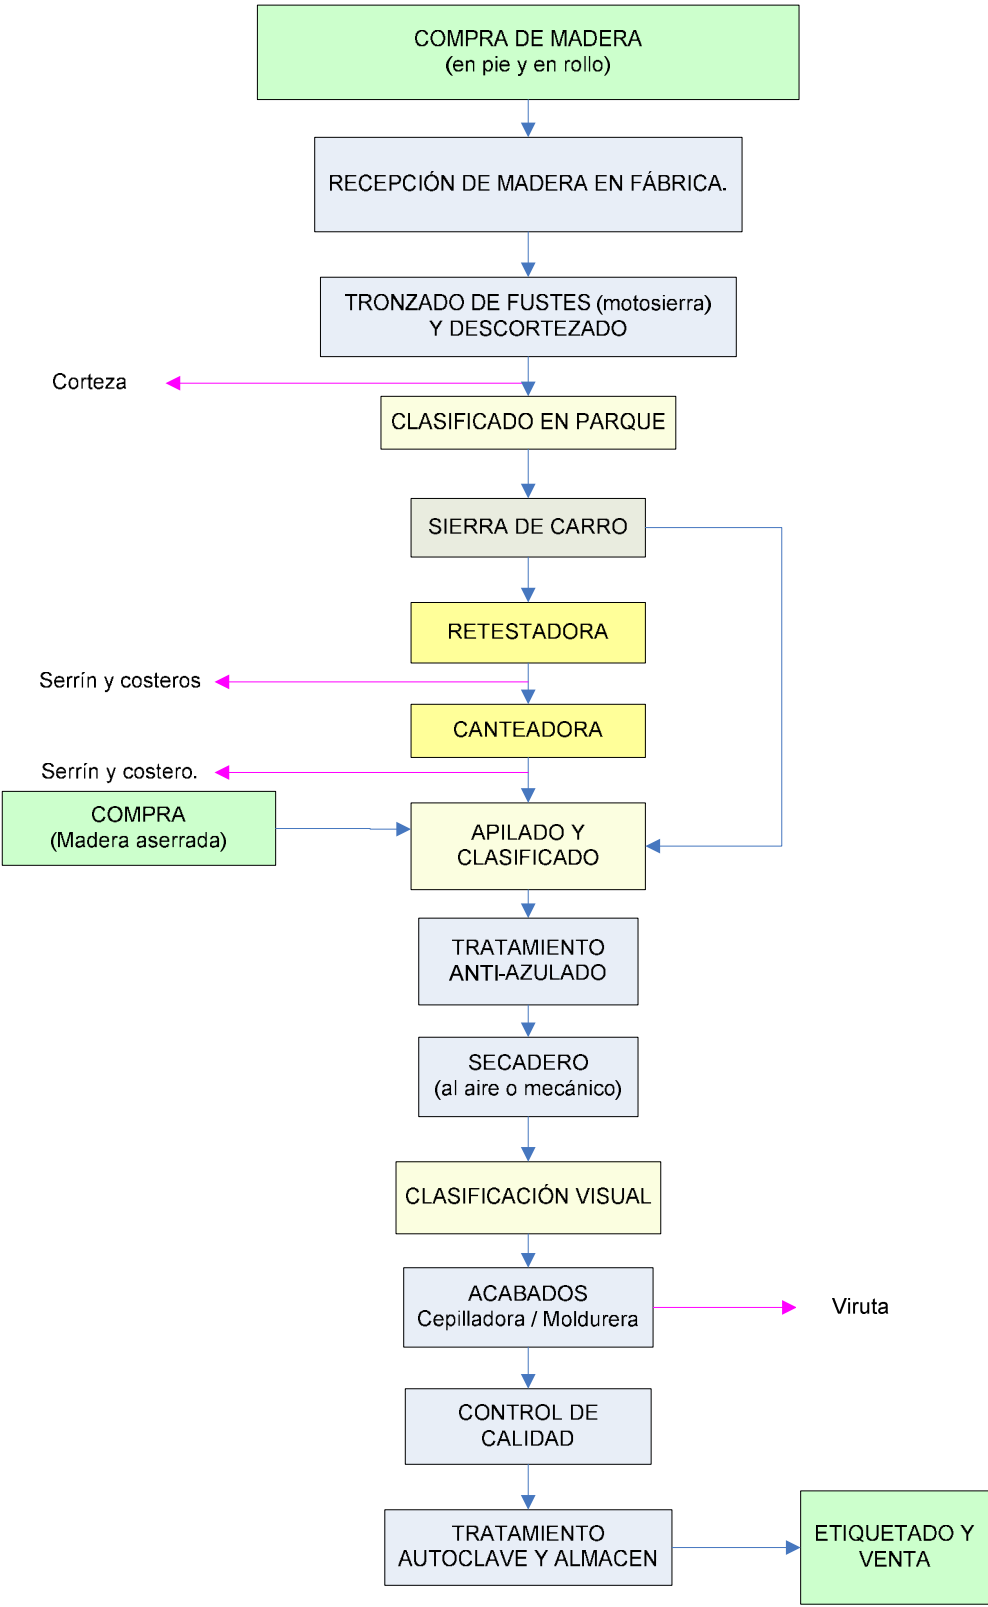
COMPRA DE MADERA
(en pie y en rollo)

RECEPCIÓN DE MADERA EN FÁBRICA.

TRONZADO DE FUSTES (motosierra)
Y DESCORTEZADO

Corteza

CLASIFICADO EN PARQUE

SIERRA DE CARRO

RETESTADORA

Serrín y costeros

CANTEADORA

Serrín y costero.

COMPRA
(Madera aserrada)

APILADO Y
CLASIFICADO

TRATAMIENTO
ANTI-AZULADO

SECADERO
(al aire o mecánico)

CLASIFICACIÓN VISUAL

ACABADOS
Cepilladora / Moldurera

Viruta

CONTROL DE
CALIDAD

TRATAMIENTO
AUTOCLAVE Y ALMACEN

ETIQUETADO Y
VENTA